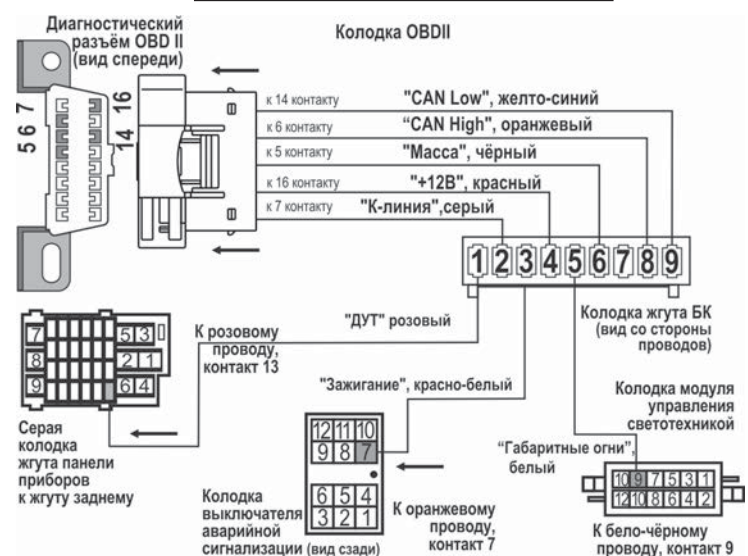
Диагностический разъём OBD II (вид спереди)

Колодка OBDII

5 6 7

16

14

к 14 контакту "CAN Low", желто-синий
к 6 контакту "CAN High", оранжевый
к 5 контакту "Масса", чёрный
к 16 контакту "+12В", красный
к 7 контакту "К-линия",серый

1 2 3 4 5 6 7 8 9

Колодка жгута БК (вид со стороны проводов)

7 5 3
8 2 1
9 6 4

"ДУТ" розовый

К розовому проводу, контакт 13

Серая колодка жгута панели приборов к жгуту заднему

"Зажигание", красно-белый

12 11 10
9 8 7
6 5 4
3 2 1

Колодка выключателя аварийной сигнализации (вид сзади)

К оранжевому проводу, контакт 7

Колодка модуля управления светотехникой

"Габаритные огни", белый

10 9 7 5 3 1
12 10 8 6 4 2

К бело-чёрному проводу, контакт 9